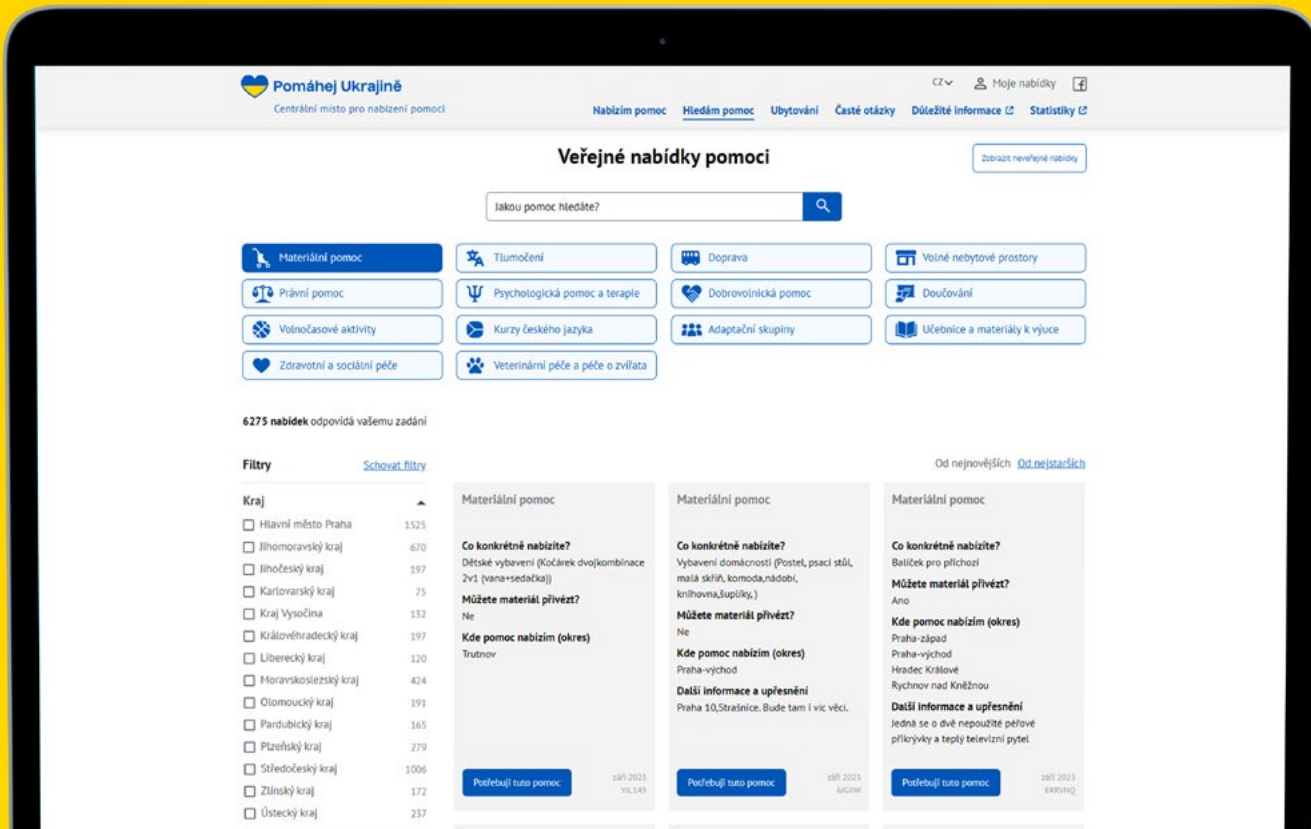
Pomáhej Ukrajině
Centrální místo pro nabízení pomoci

CZ Moje nabídky

Nabízím pomoc Hledám pomoc Ubytování Časté otázky Důležité informace Statistiky

Veřejné nabídky pomoci

Zobrazit neveřejné nabídky

Jakou pomoc hledáte?

Materiální pomoc
Tlumočení
Doprava
Volné nebytové prostory
Právní pomoc
Psychologická pomoc a terapie
Dobrovolnická pomoc
Doučování
Volnočasové aktivity
Kurzy českého jazyka
Adaptační skupiny
Učebnice a materiály k výuce
Zdravotní a sociální péče
Veterinární péče a péče o zvířata

6275 nabídek odpovídá vašemu zadání

Filtry Schovat filtry

Kraj

| | |
|---|---|
| Hlavní město Praha | 1525 |
| Jihomoravský kraj | 670 |
| Jihočeský kraj | 197 |
| Karlovarský kraj | 75 |
| Kraj Vysočina | 132 |
| Královéhradecký kraj | 197 |
| Liberecký kraj | 120 |
| Moravskoslezský kraj | 424 |
| Olomoucký kraj | 191 |
| Pardubický kraj | 165 |
| Plzeňský kraj | 279 |
| Středočeský kraj | 1006 |
| Zlínský kraj | 172 |
| Ústecký kraj | 237 |

Od nejnovějších Od nejstarších

Materiální pomoc
Co konkrétně nabízíte?
Dětské vybavení (Kočárek dvojkombinace 2v1 (vana+sedačka))
Můžete materiál přivézt?
Ne
Kde pomoc nabízím (okres)
Trutnov
Potřebuji tuto pomoc
září 2023
YJL143

Materiální pomoc
Co konkrétně nabízíte?
Vybavení domácnosti (Postel, psací stůl, malá skříň, komoda,nádobí, knihovna,šuplíky,)
Můžete materiál přivézt?
Ne
Kde pomoc nabízím (okres)
Praha-východ
Další informace a upřesnění
Praha 10,Strašnice. Bude tam i víc věci.
Potřebuji tuto pomoc
září 2023
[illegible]

Materiální pomoc
Co konkrétně nabízíte?
Balíček pro příchozí
Můžete materiál přivézt?
Ano
Kde pomoc nabízím (okres)
Praha-západ
Praha-východ
Hradec Králové
Rychnov nad Kněžnou
Další informace a upřesnění
Jedná se o dvě nepoužité péřové přikrývky a teplý televizní pytel
Potřebuji tuto pomoc
září 2023
ERRVNQ